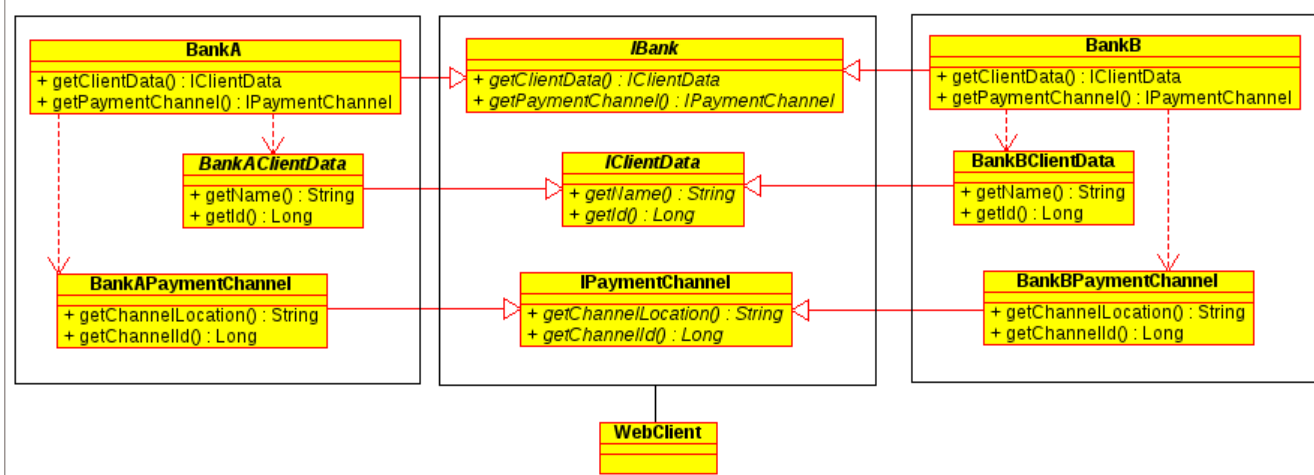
BankA
+ getClientData() : IClientData
+ getPaymentChannel() : IPaymentChannel

BankAClientData
+ getName() : String
+ getId() : Long

BankAPaymentChannel
+ getChannelLocation() : String
+ getChannelId() : Long

IBank
+ getClientData() : IClientData
+ getPaymentChannel() : IPaymentChannel

IClientData
+ getName() : String
+ getId() : Long

IPaymentChannel
+ getChannelLocation() : String
+ getChannelId() : Long

BankB
+ getClientData() : IClientData
+ getPaymentChannel() : IPaymentChannel

BankBClientData
+ getName() : String
+ getId() : Long

BankBPaymentChannel
+ getChannelLocation() : String
+ getChannelId() : Long

WebClient